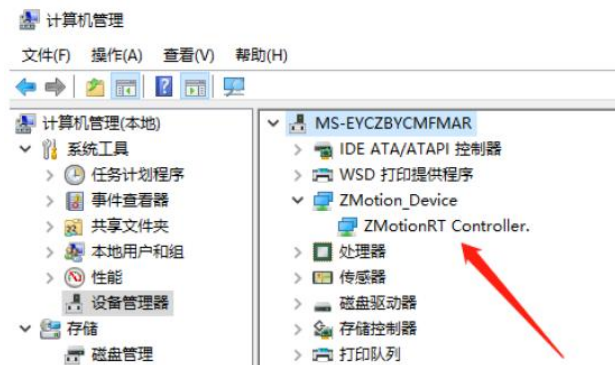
计算机管理

文件(F) 操作(A) 查看(V) 帮助(H)

计算机管理(本地)
系统工具
任务计划程序
事件查看器
共享文件夹
本地用户和组
性能
设备管理器
存储
磁盘管理

MS-EYCZBYCMFMAR
IDE ATA/ATAPI 控制器
WSD 打印提供程序
ZMotion_Device
ZMotionRT Controller.
处理器
传感器
磁盘驱动器
存储控制器
打印队列